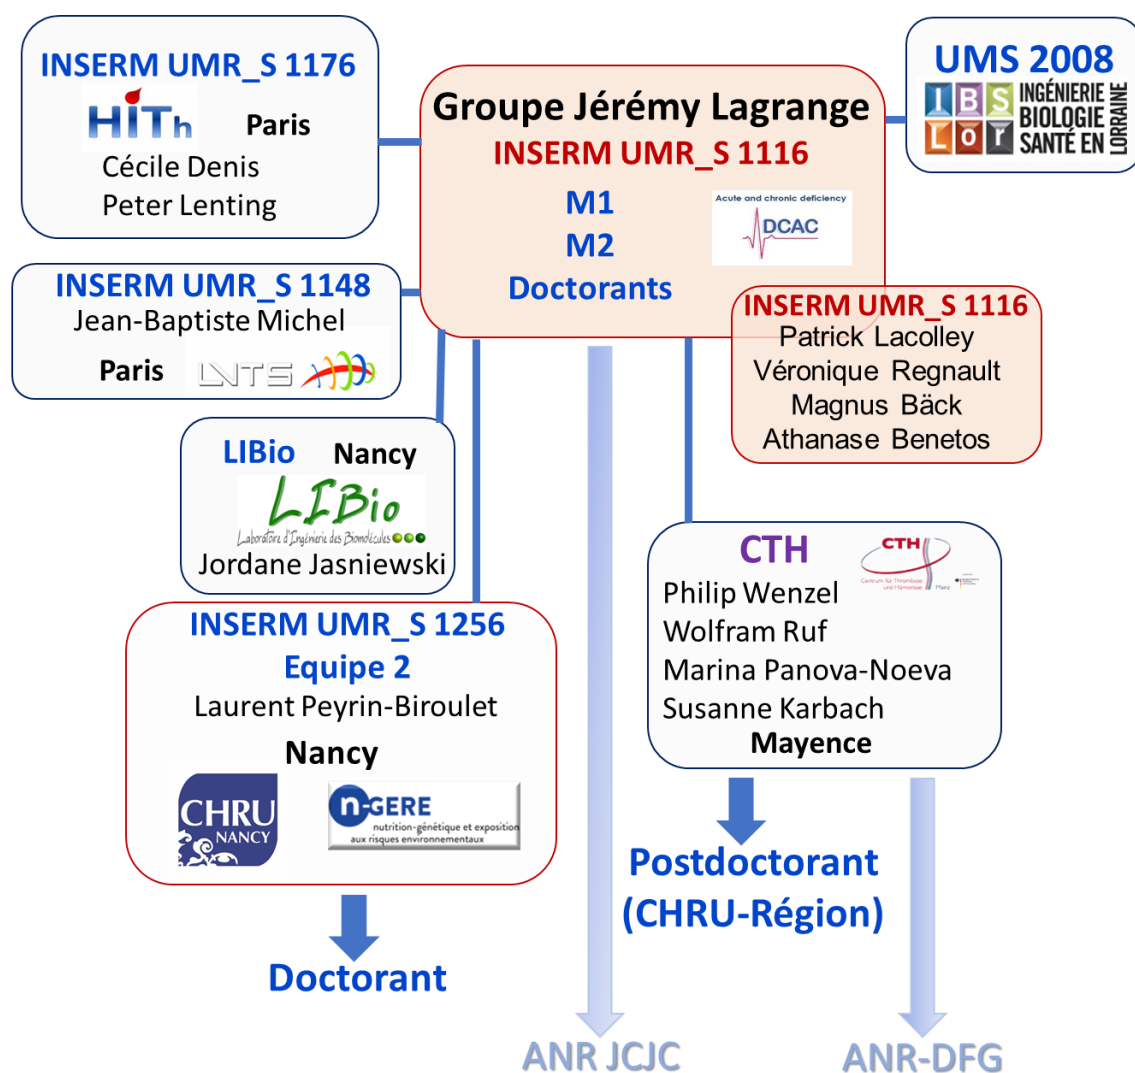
INSERM UMR_S 1176
HITh Paris
Cécile Denis
Peter Lenting

Groupe Jérémy Lagrange
INSERM UMR_S 1116
M1
M2
Doctorants
Acute and chronic deficiency
DCAC

UMS 2008
IBSLOR INGÉNIERIE BIOLOGIE SANTÉ EN LORRAINE

INSERM UMR_S 1148
Jean-Baptiste Michel
Paris LVTS

INSERM UMR_S 1116
Patrick Lacolley
Véronique Regnault
Magnus Bäck
Athanase Benetos

LIBio Nancy
LIBio
Laboratoire d'Ingénierie des Biomolécules
Jordane Jasniewski

CTH
CTH
Centrum für Thrombose und Hämostase Mainz
Philip Wenzel
Wolfram Ruf
Marina Panova-Noeva
Susanne Karbach
Mayence

INSERM UMR_S 1256
Equipe 2
Laurent Peyrin-Biroulet
Nancy
CHRU NANCY
n-GERE nutrition-génétique et exposition aux risques environnementaux

Postdoctorant
(CHRU-Région)

Doctorant

ANR JCJC

ANR-DFG